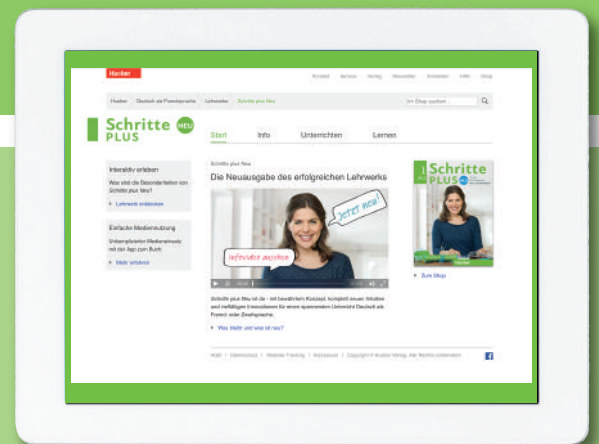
Hueber

Kontakt Service Verlag Newsletter Anmelden Hilfe Shop

Hueber | Deutsch als Fremdsprache | Lehrwerke | Schritte plus Neu

Im Shop suchen ...

Schritte PLUS NEU

Start Info Unterrichten Lernen

Interaktiv erleben

Was sind die Besonderheiten von Schritte plus Neu?

Lehrwerk entdecken

Einfache Mediennutzung

Unkomplizierter Medieneinsatz mit der App zum Buch

Mehr erfahren

Schritte plus Neu

Die Neuausgabe des erfolgreichen Lehrwerks

Jetzt neu!

Infovideo ansehen

Schritte plus Neu ist da – mit bewährtem Konzept, komplett neuen Inhalten und vielfältigen Innovationen für einen spannenden Unterricht Deutsch als Fremd- oder Zweitsprache.

Was bleibt und was ist neu?

Schritte PLUS NEU

Hueber

Zum Shop

Hilfe | Datenschutz | Website-Tracking | Impressum | Copyright © Hueber Verlag. Alle Rechte vorbehalten.